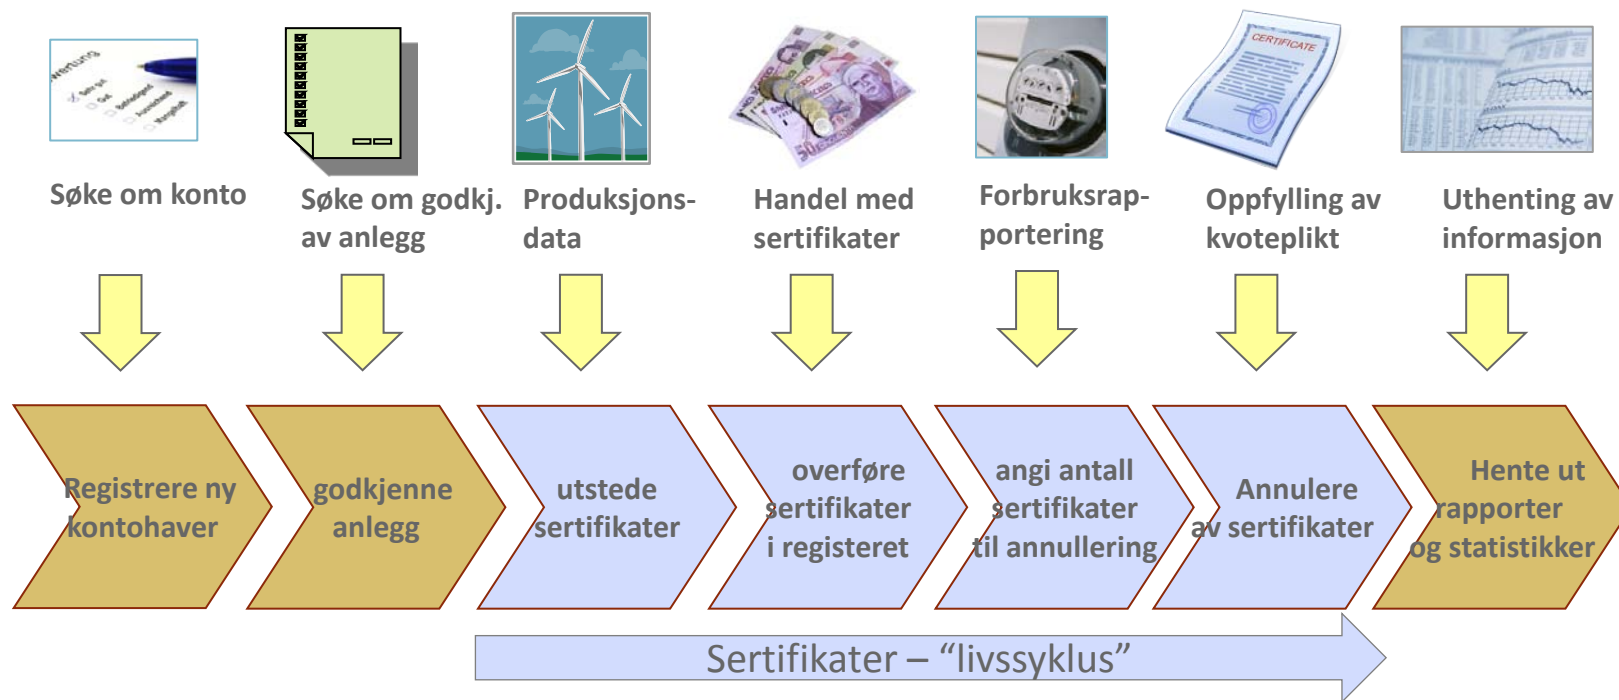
wertung
Søke om konto

Søke om godkj. av anlegg

Produksjonsdata

Handel med sertifikater

Forbruksrapportering

CERTIFICATE
Oppfylling av kvoteplikt

Uthenting av informasjon

Registrere ny kontohaver

godkjenne anlegg

utstede sertifikater

overføre sertifikater i registeret

angi antall sertifikater til annullering

Annulere av sertifikater

Hente ut rapporter og statistikker

Sertifikater – “livssyklus”